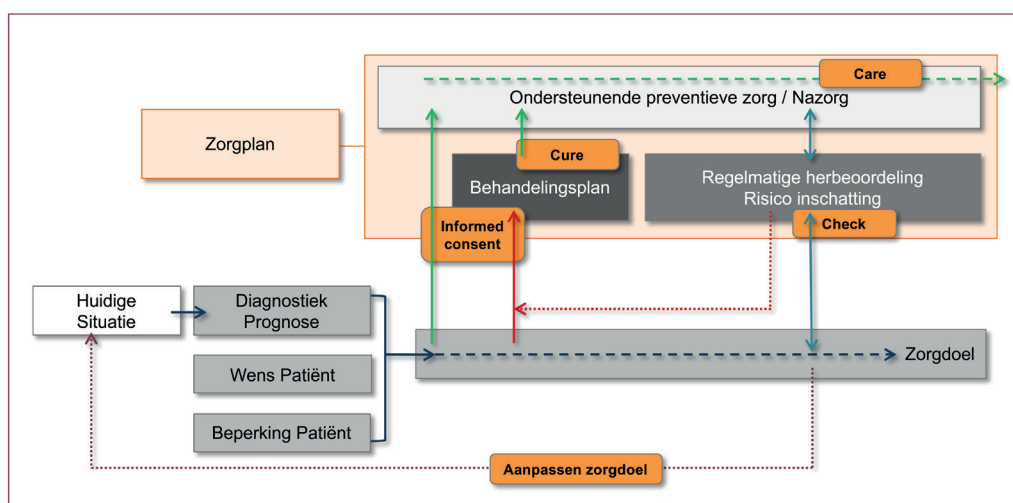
Care

Ondersteunende preventieve zorg / Nazorg

Zorgplan

Cure

Behandelingsplan

Regelmatige herbeoordeling
Risico inschatting

Informed consent

Check

Huidige Situatie

Diagnostiek Prognose

Zorgdoel

Wens Patiënt

Beperking Patiënt

Aanpassen zorgdoel